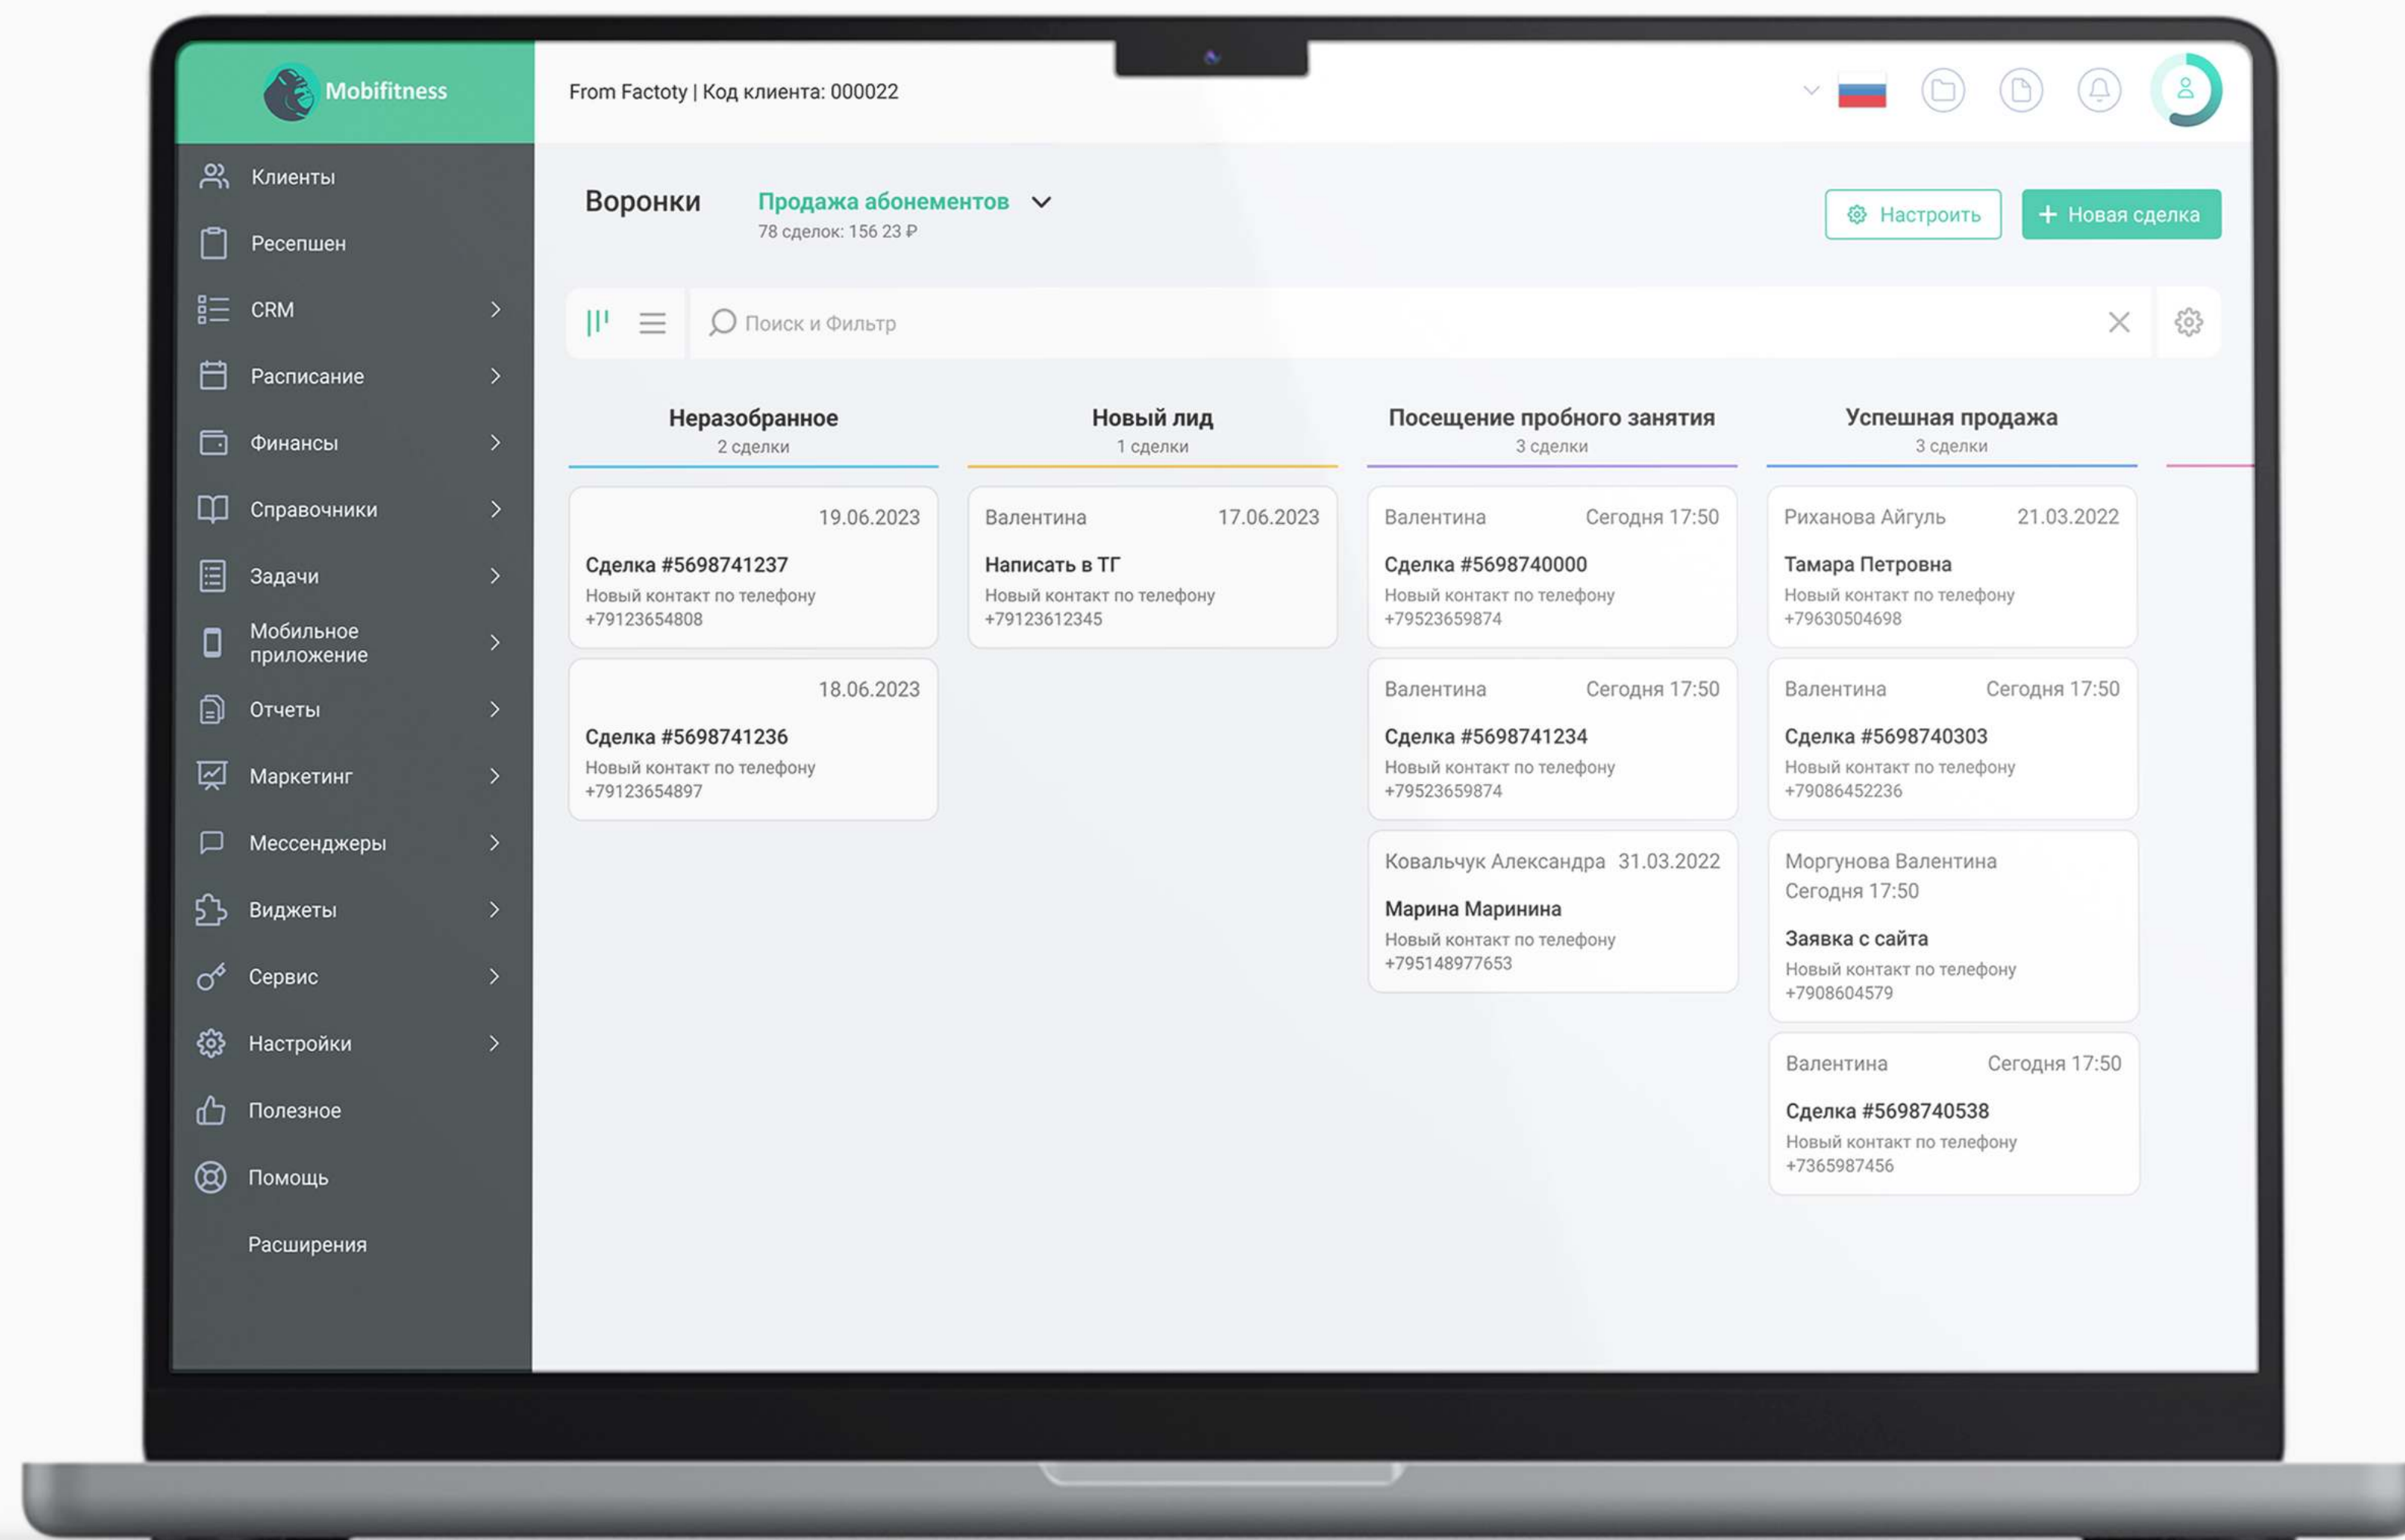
Mobifitness

From Factoty | Код клиента: 000022

Клиенты
Ресепшен
CRM
Расписание
Финансы
Справочники
Задачи
Мобильное приложение
Отчеты
Маркетинг
Мессенджеры
Виджеты
Сервис
Настройки
Полезное
Помощь
Расширения

Воронки
Продажа абонементов
78 сделок: 156 23 ₽

Настроить
+ Новая сделка

Поиск и Фильтр

Неразобранное
2 сделки

19.06.2023
Сделка #5698741237
Новый контакт по телефону +79123654808

18.06.2023
Сделка #5698741236
Новый контакт по телефону +79123654897

Новый лид
1 сделки

Валентина 17.06.2023
Написать в ТГ
Новый контакт по телефону +79123612345

Посещение пробного занятия
3 сделки

Валентина Сегодня 17:50
Сделка #5698740000
Новый контакт по телефону +79523659874

Валентина Сегодня 17:50
Сделка #5698741234
Новый контакт по телефону +79523659874

Ковальчук Александра 31.03.2022
Марина Маринина
Новый контакт по телефону +795148977653

Успешная продажа
3 сделки

Риханова Айгуль 21.03.2022
Тамара Петровна
Новый контакт по телефону +79630504698

Валентина Сегодня 17:50
Сделка #5698740303
Новый контакт по телефону +79086452236

Моргунова Валентина Сегодня 17:50
Заявка с сайта
Новый контакт по телефону +7908604579

Валентина Сегодня 17:50
Сделка #5698740538
Новый контакт по телефону +7365987456